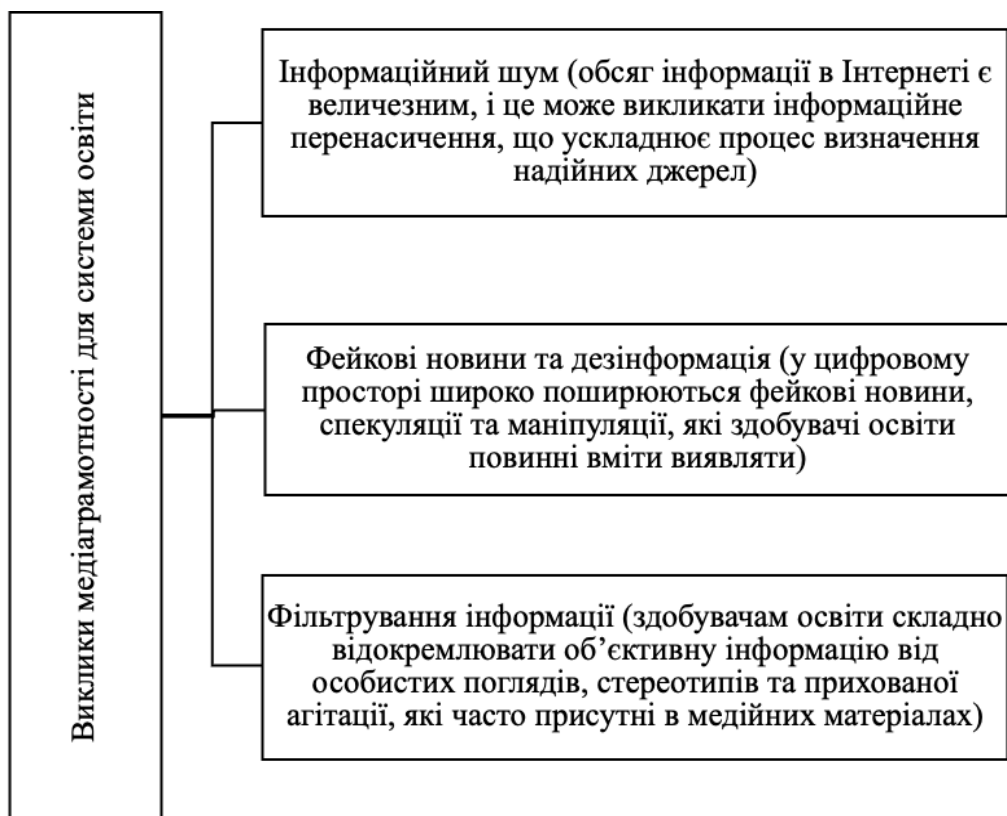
Виклики медіаграмотності для системи освіти

Інформаційний шум (обсяг інформації в Інтернеті є величезним, і це може викликати інформаційне перенасичення, що ускладнює процес визначення надійних джерел)

Фейкові новини та дезінформація (у цифровому просторі широко поширюються фейкові новини, спекуляції та маніпуляції, які здобувачі освіти повинні вміти виявляти)

Фільтрування інформації (здобувачам освіти складно відокремлювати об'єктивну інформацію від особистих поглядів, стереотипів та прихованої агітації, які часто присутні в медійних матеріалах)